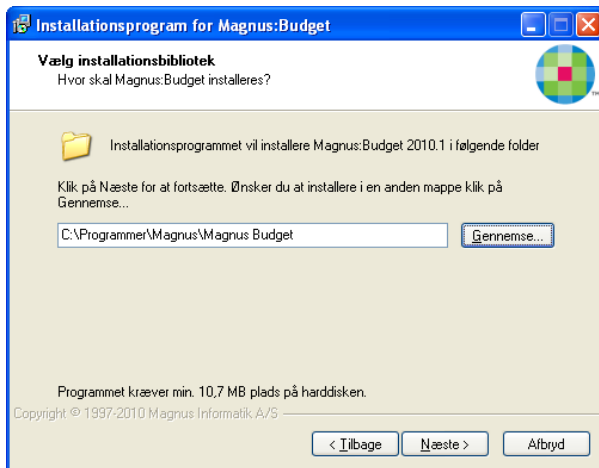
Installationsprogram for Magnus:Budget

Vælg installationsbibliotek
Hvor skal Magnus:Budget installeres?

Installationsprogrammet vil installere Magnus:Budget 2010.1 i følgende folder

Klik på Næste for at fortsætte. Ønsker du at installere i en anden mappe klik på Gennemse...

C:\Programmer\Magnus\Magnus Budget

Gennemse...

Programmet kræver min. 10,7 MB plads på harddisken.

Copyright © 1997-2010 Magnus Informatik A/S

< Tilbage

Næste >

Afbryd